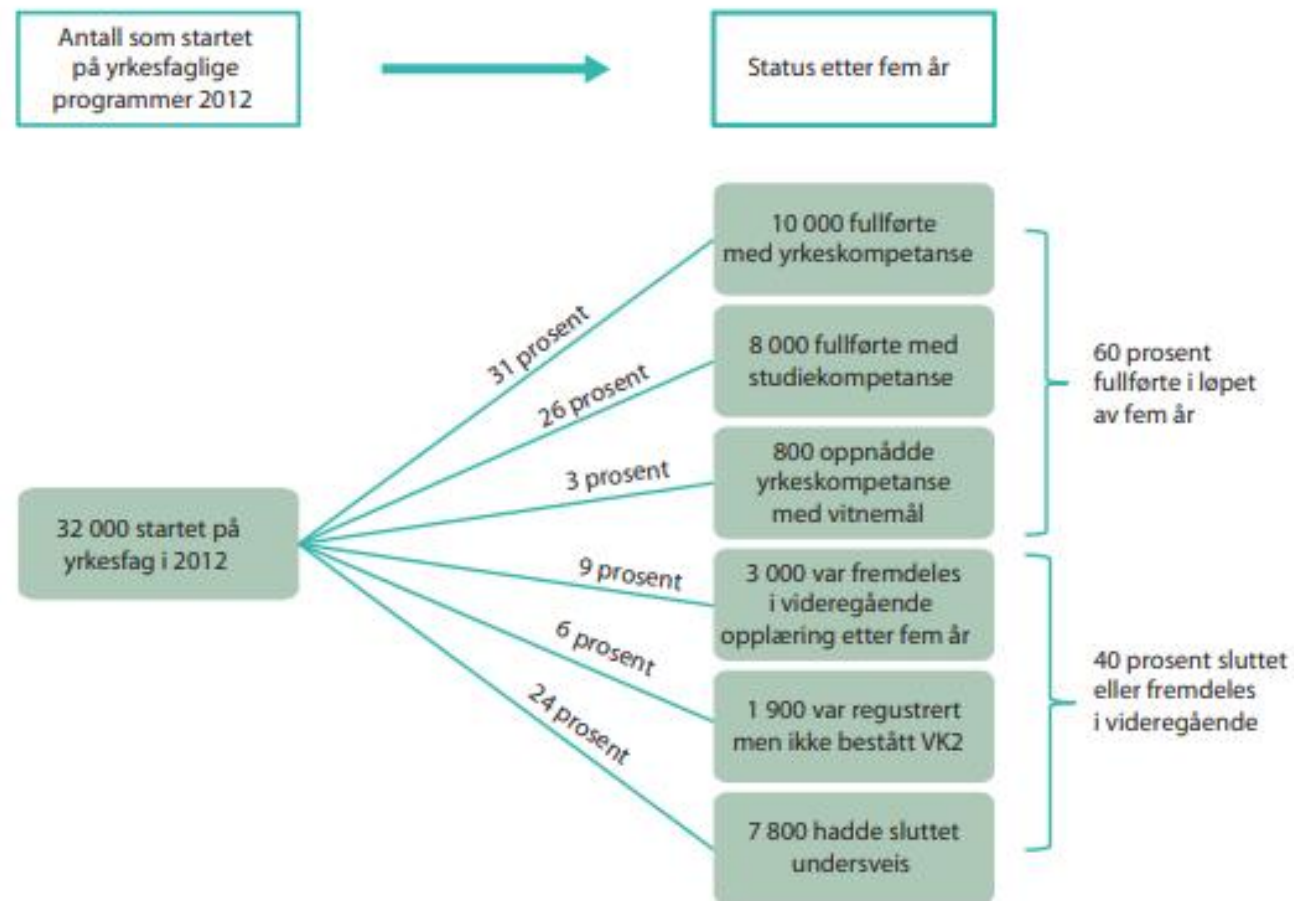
Antall som startet på yrkesfaglige programmer 2012

Status etter fem år

32 000 startet på yrkesfag i 2012

31 prosent

26 prosent

3 prosent

9 prosent

6 prosent

24 prosent

10 000 fullførte med yrkeskompetanse

8 000 fullførte med studiekompetanse

800 oppnådde yrkeskompetanse med vitnemål

3 000 var fremdeles i videregående opplæring etter fem år

1 900 var regustrert men ikke bestått VK2

7 800 hadde sluttet undersveis

60 prosent fullførte i løpet av fem år

40 prosent sluttet eller fremdeles i videregående